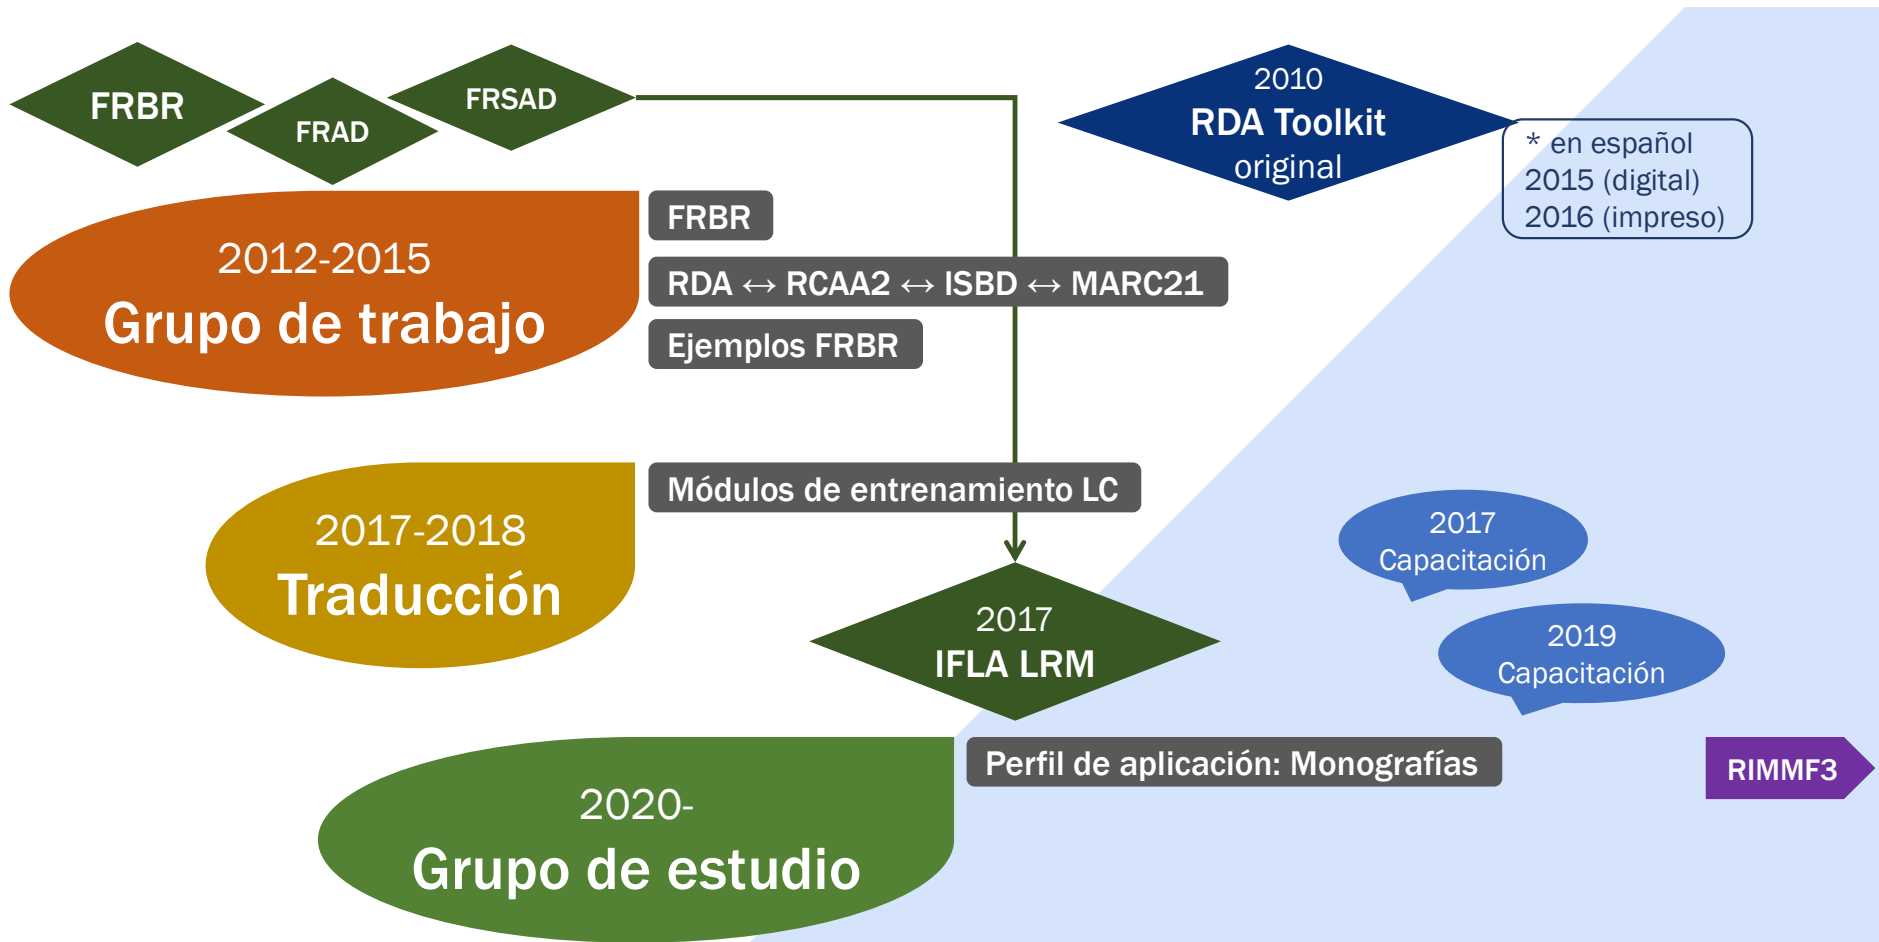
FRBR

FRAD

FRSAD

2010
RDA Toolkit
original

* en español
2015 (digital)
2016 (impreso)

2012-2015
Grupo de trabajo

FRBR

RDA ↔ RCAA2 ↔ ISBD ↔ MARC21

Ejemplos FRBR

2017-2018
Traducción

Módulos de entrenamiento LC

2017
Capacitación

2017
IFLA LRM

2019
Capacitación

Perfil de aplicación: Monografías

RIMMF3

2020-
Grupo de estudio